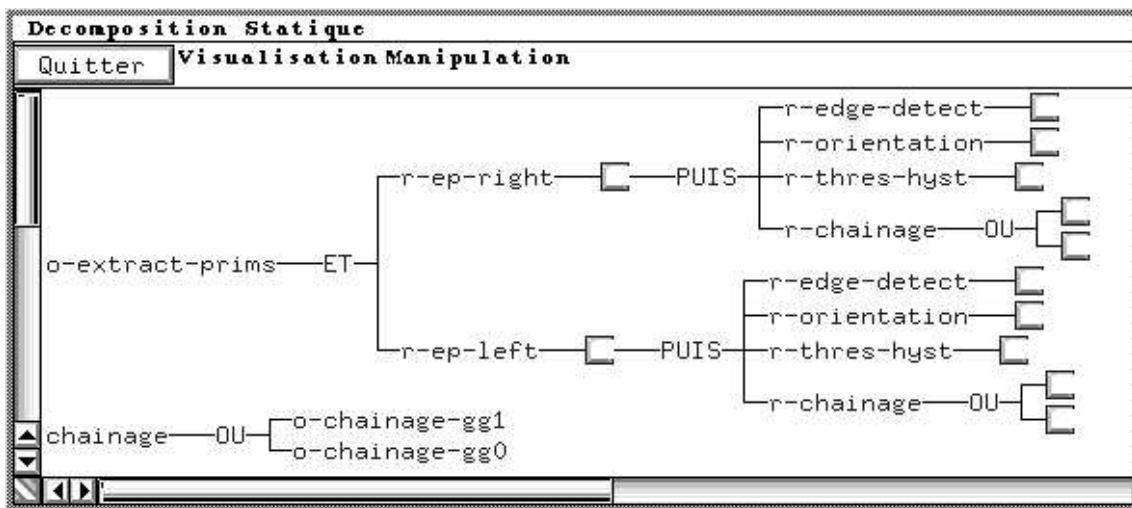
Decomposition Statique

Quitter

Visualisation Manipulation

o-extract-prims ET

r-ep-right PUIS

r-edge-detect

r-orientation

r-thres-hyst

r-chainage OU

r-ep-left PUIS

r-edge-detect

r-orientation

r-thres-hyst

r-chainage OU

chainage OU

o-chainage-gg1

o-chainage-gg0